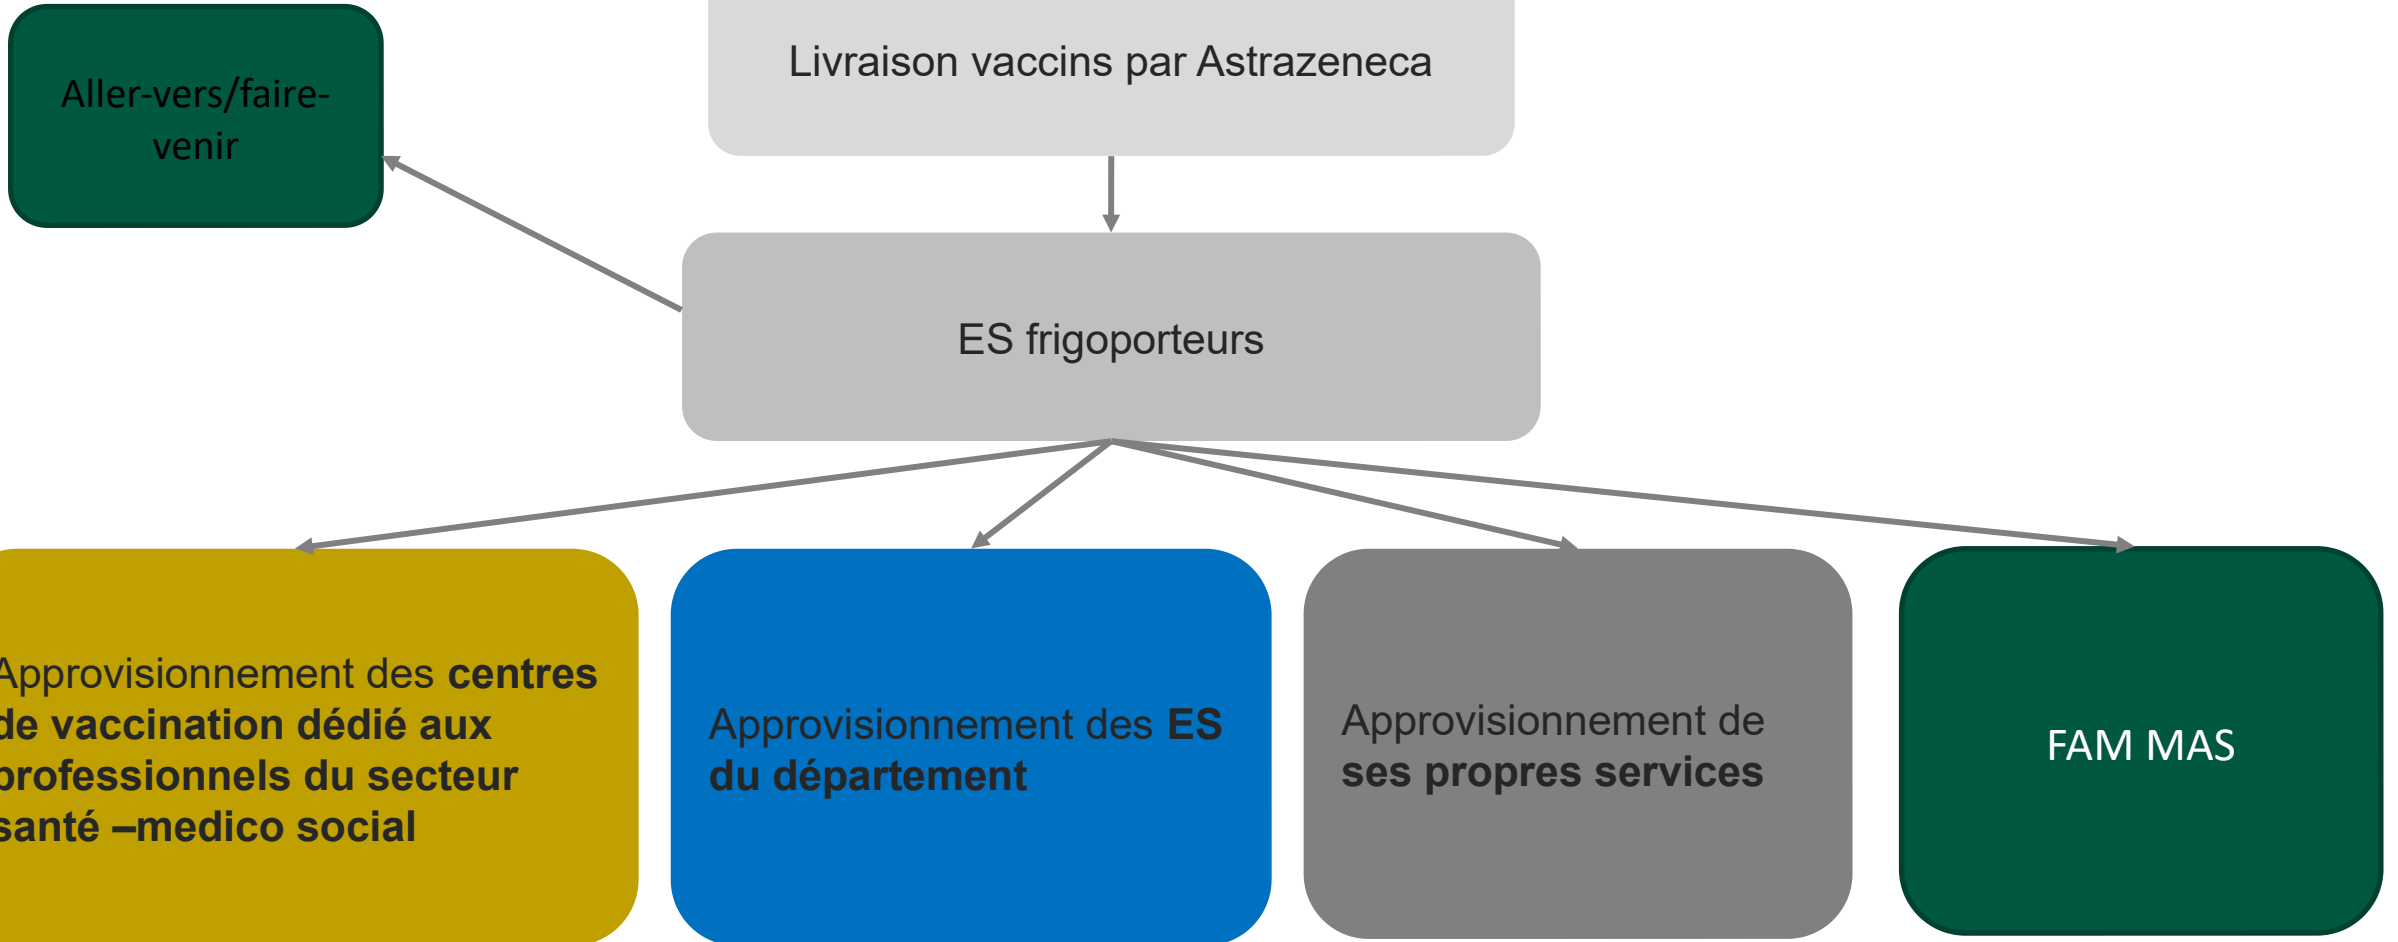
Livraison vaccins par Astrazeneca

Aller-vers/faire-venir

ES frigoporteurs

Approvisionnement des centres de vaccination dédié aux professionnels du secteur santé –medico social

Approvisionnement des ES du département

Approvisionnement de ses propres services

FAM MAS